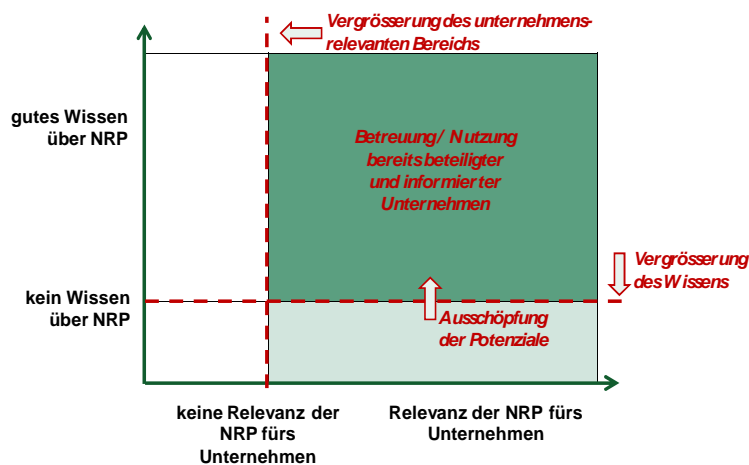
Vergrösserung des unternehmensrelevanten Bereichs

gutes Wissen über NRP

Betreuung/ Nutzung bereits beteiligter und informierter Unternehmen

Vergrösserung des Wissens

kein Wissen über NRP

Ausschöpfung der Potenziale

keine Relevanz der NRP fürs Unternehmen

Relevanz der NRP fürs Unternehmen